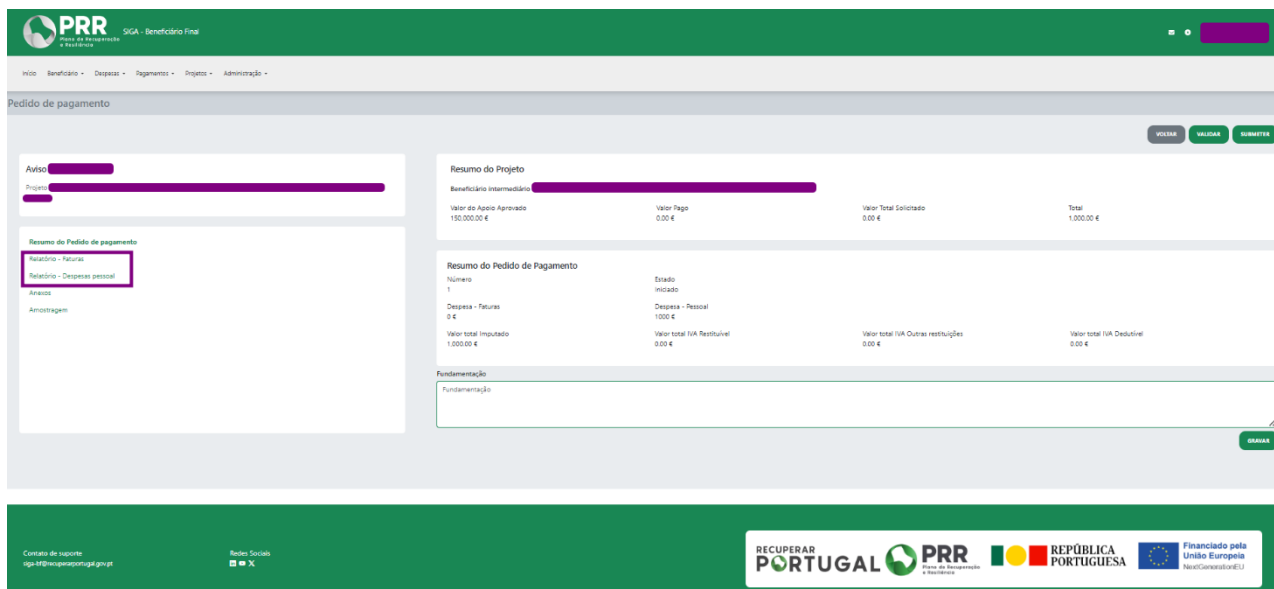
PRR Plano de Recuperação e Resiliência SIGA - Beneficiário Final

Início Beneficiário Despesas Pagamentos Projetos Administração

Pedido de pagamento

VOLTAR VALIDAR SUBMETER

Aviso

Projeto

Resumo do Pedido de pagamento

Relatório - Faturas

Relatório - Despesas pessoal

Anexos

Amostragem

Resumo do Projeto

Beneficiário Intermediário

Valor do Apoio Aprovado
150.000,00 €

Valor Pago
0,00 €

Valor Total Solicitado
0,00 €

Total
1.000,00 €

Resumo do Pedido de Pagamento

Número
1

Estado
Iniciado

Despesa - Faturas
0 €

Despesa - Pessoal
1000 €

Valor total Imputado
1.000,00 €

Valor total IVA Restituível
0,00 €

Valor total IVA Outras restituições
0,00 €

Valor total IVA Dedutível
0,00 €

Fundamentação

Fundamentação

GRAVAR

Contato de suporte
siga-bf@recuperarportugal.gov.pt

Redes Sociais

RECUPERAR PORTUGAL PRR Plano de Recuperação e Resiliência REPÚBLICA PORTUGUESA Financiado pela União Europeia NextGenerationEU